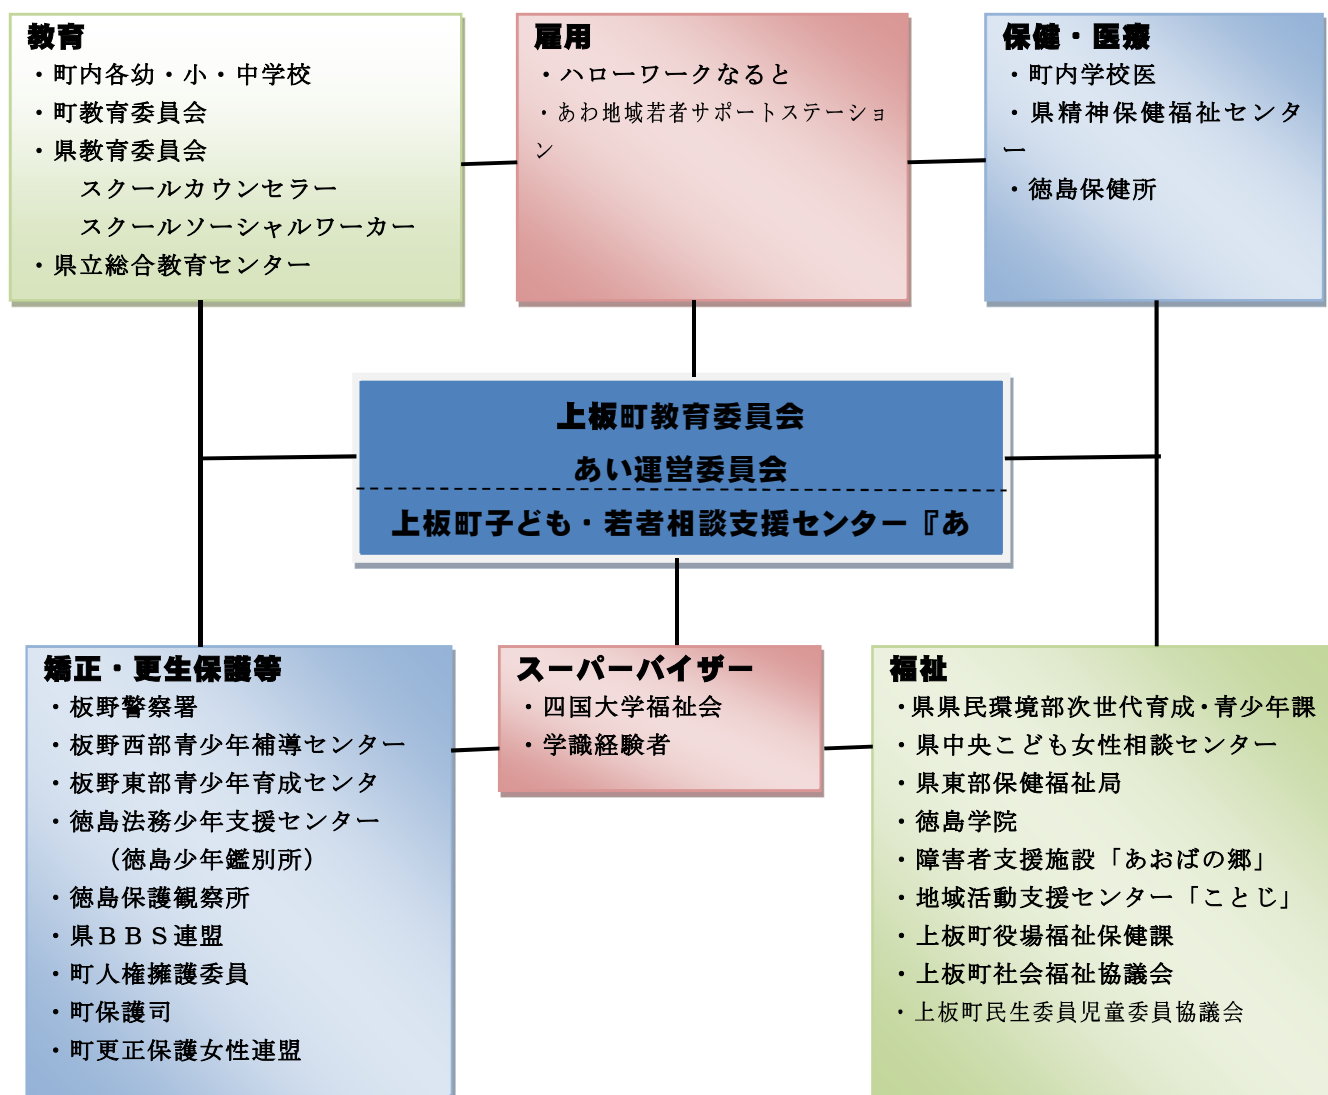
教育
・町内各幼・小・中学校
・町教育委員会
・県教育委員会
スクールカウンセラー
スクールソーシャルワーカー
・県立総合教育センター

雇用
・ハローワークなると
・あわ地域若者サポートステーション

保健・医療
・町内学校医
・県精神保健福祉センター
・徳島保健所

上板町教育委員会
あい運営委員会
上板町子ども・若者相談支援センター『あ

矯正・更生保護等
・板野警察署
・板野西部青少年補導センター
・板野東部青少年育成センタ
・徳島法務少年支援センター
（徳島少年鑑別所）
・徳島保護観察所
・県ＢＢＳ連盟
・町人権擁護委員
・町保護司
・町更正保護女性連盟

スーパーバイザー
・四国大学福祉会
・学識経験者

福祉
・県県民環境部次世代育成・青少年課
・県中央こども女性相談センター
・県東部保健福祉局
・徳島学院
・障害者支援施設「あおばの郷」
・地域活動支援センター「ことじ」
・上板町役場福祉保健課
・上板町社会福祉協議会
・上板町民生委員児童委員協議会